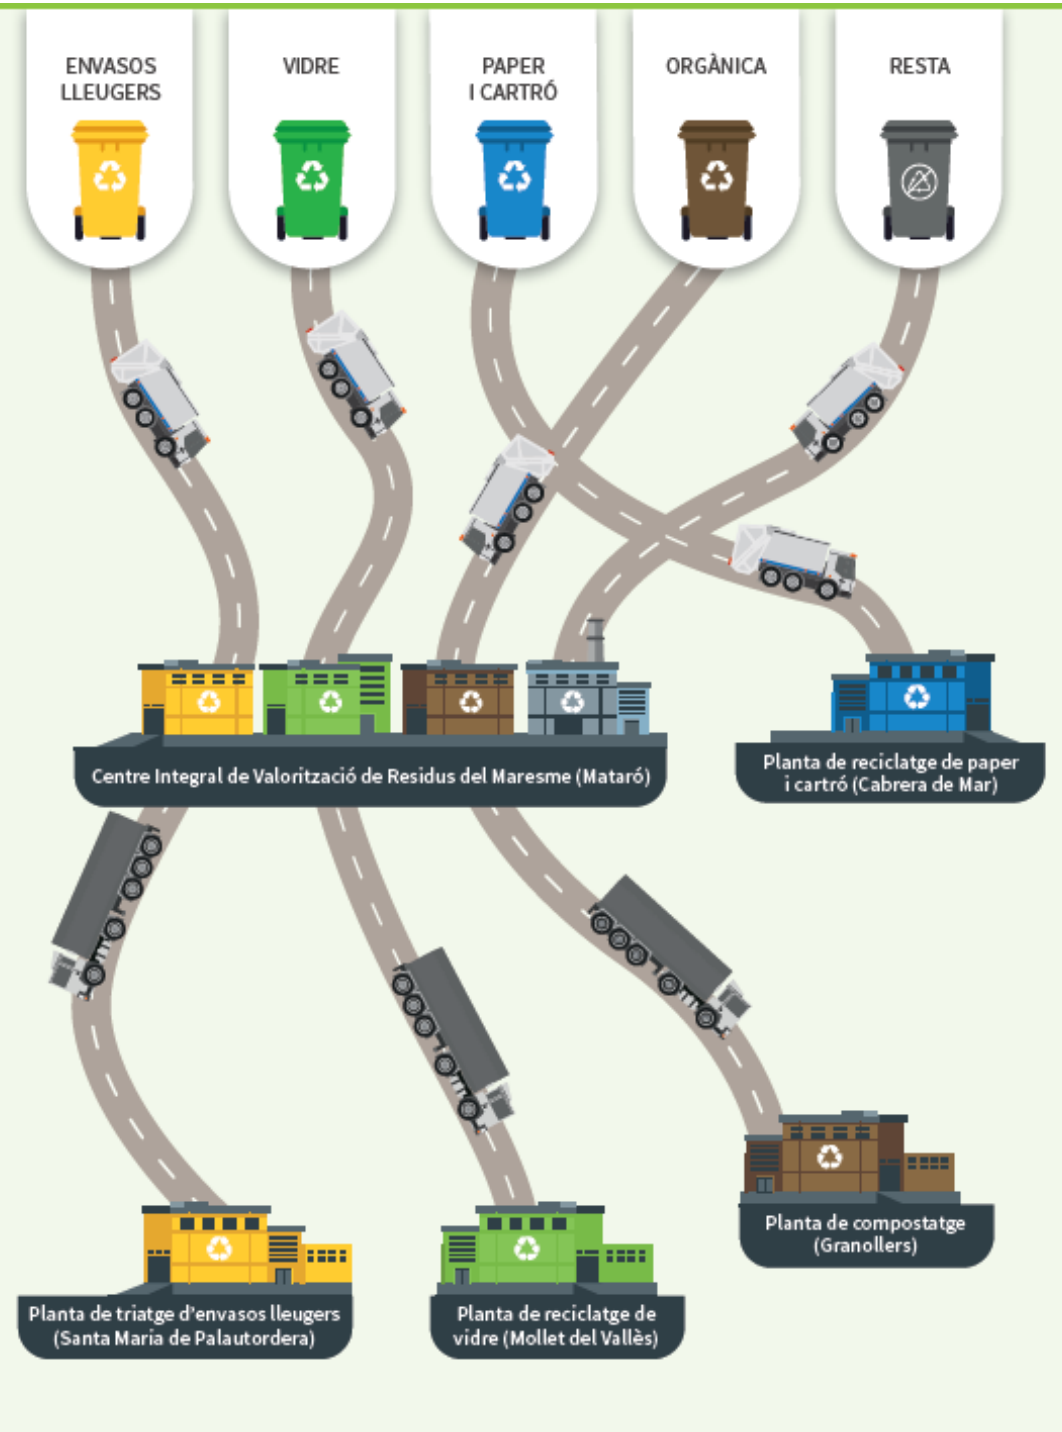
ENVASOS LLEUGERS

VIDRE

PAPER I CARTRÓ

ORGÀNICA

RESTA

Centre Integral de Valorització de Residus del Maresme (Mataró)

Planta de reciclatge de paper i cartró (Cabrera de Mar)

Planta de compostatge (Granollers)

Planta de triatge d'envasos lleugers (Santa Maria de Palautordera)

Planta de reciclatge de vidre (Mollet del Vallès)